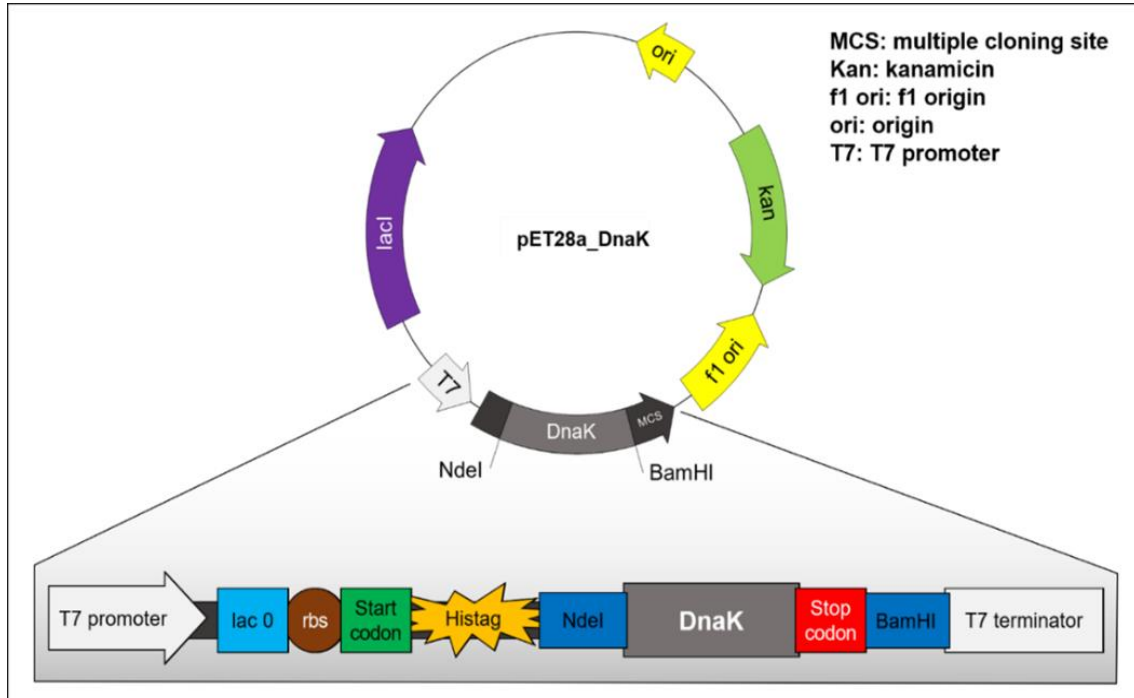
MCS: multiple cloning site
Kan: kanamicin
f1 ori: f1 origin
ori: origin
T7: T7 promoter

ori

kan

lacI

pET28a_DnaK

f1 ori

T7

DnaK

MCS

NdeI

BamHI

T7 promoter

lac 0

rbs

Start codon

Histag

NdeI

DnaK

Stop codon

BamHI

T7 terminator